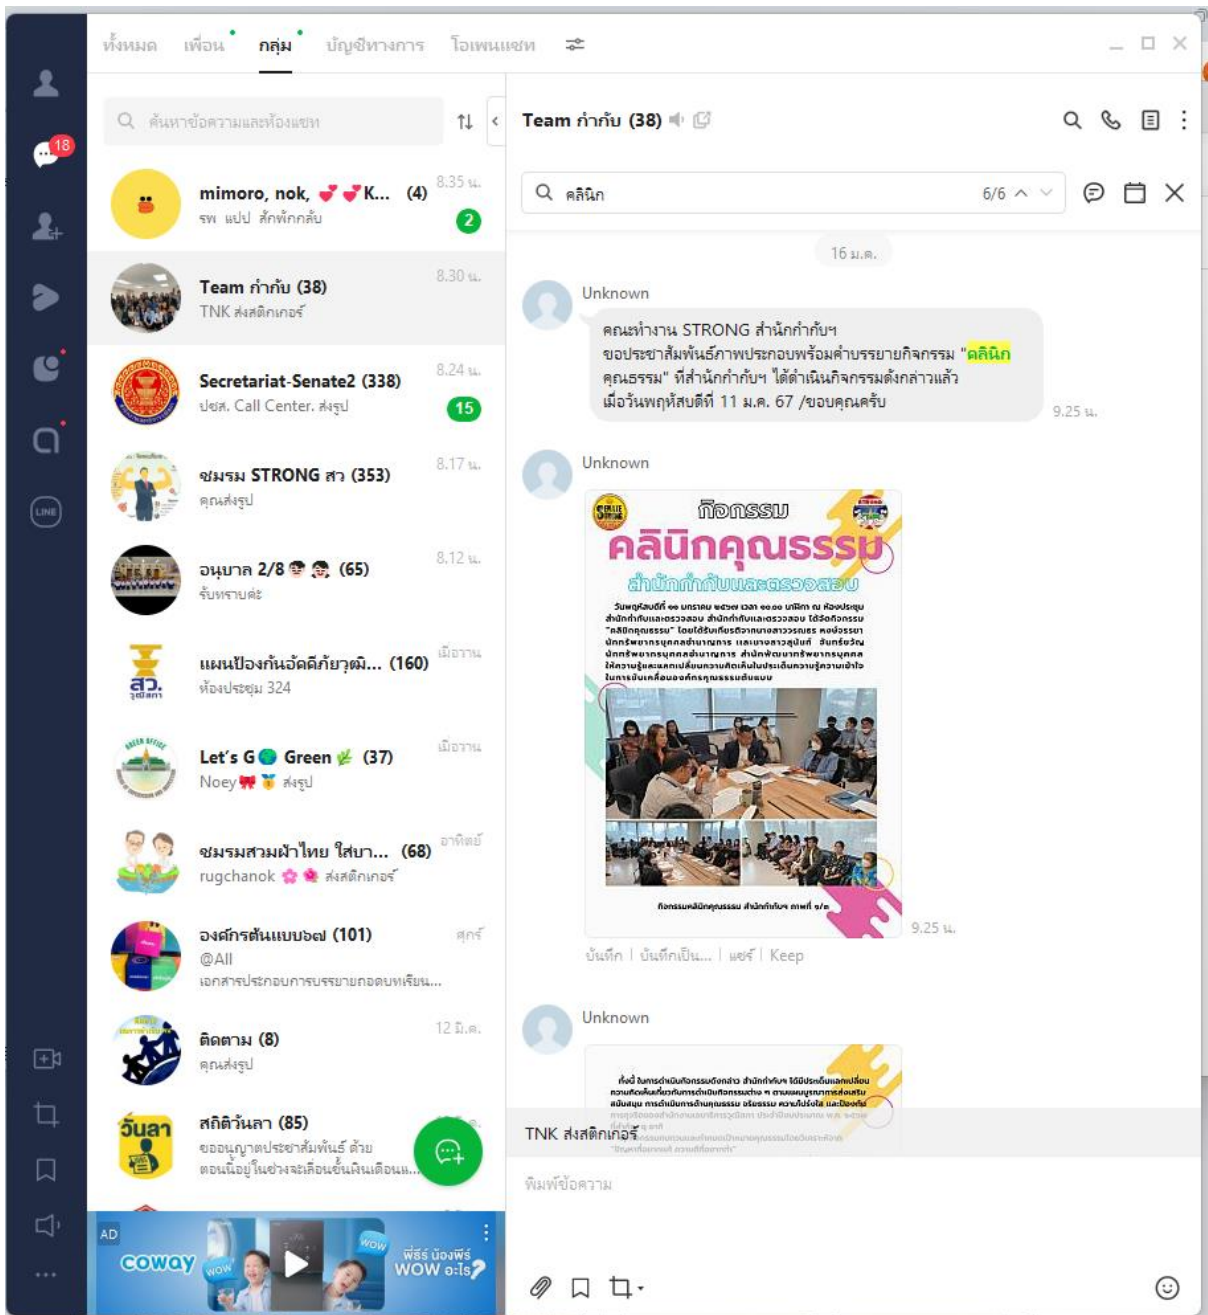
18

ทั้งหมด เพื่อน กลุ่ม บัญชีทางการ โอเพนแชท

ค้นหาข้อความและห้องแชท

mimoro, nok, K... (4) 8.35 น.
รพ แปป ลักพักกลับ 2

Team กำกับ (38) 8.30 น.
TNK ส่งสติกเกอร์

Secretariat-Senate2 (338) 8.24 น.
ปอส. Call Center. ส่งรูป 15

ชมรม STRONG สว (353) 8.17 น.
คุณส่งรูป

อนุบาล 2/8 (65) 8.12 น.
รับทราบค่ะ

แผนป้องกันอัคคีภัยวุฒิ... (160) เมื่อวาน
ห้องประชุม 324

Let's G Green (37) เมื่อวาน
Noey ส่งรูป

ชมรมสวมผ้าไทย ใส่บา... (68) อาทิตย์
rugchanok ส่งสติกเกอร์

องค์กรต้นแบบอง (101) ศุกร์
@All
เอกสารประกอบการบรรยายถอดบทเรียน...

ติดตาม (8) 12 ม.ค.
คุณส่งรูป

สถิติวันลา (85)
ขออนุญาตประชาสัมพันธ์ ด้วย ตอนนี้อยู่ในช่วงจะเลื่อนขั้นเงินเดือน...

AD coway WOW ฟีร์ซ น้องฟีร์ WOW อะไร?

Team กำกับ (38)

คลินิก 6/6

16 ม.ค.

Unknown
คณะทำงาน STRONG สำนักกำกับฯ ขอประชาสัมพันธ์ภาพประกอบพร้อมคำบรรยายกิจกรรม "คลินิกคุณธรรม" ที่สำนักกำกับฯ ได้ดำเนินกิจกรรมดังกล่าวแล้ว เมื่อวันพฤหัสบดีที่ 11 ม.ค. 67 /ขอบคุณครับ
9.25 น.

Unknown
กิจกรรม
คลินิกคุณธรรม
สำนักกำกับและตรวจสอบ
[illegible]
กิจกรรมคลินิกคุณธรรม สำนักกำกับฯ ภาพที่ ๑/๓
9.25 น.
บันทึก | บันทึกเป็น... | แชร์ | Keep

Unknown
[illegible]

TNK ส่งสติกเกอร์

พิมพ์ข้อความ